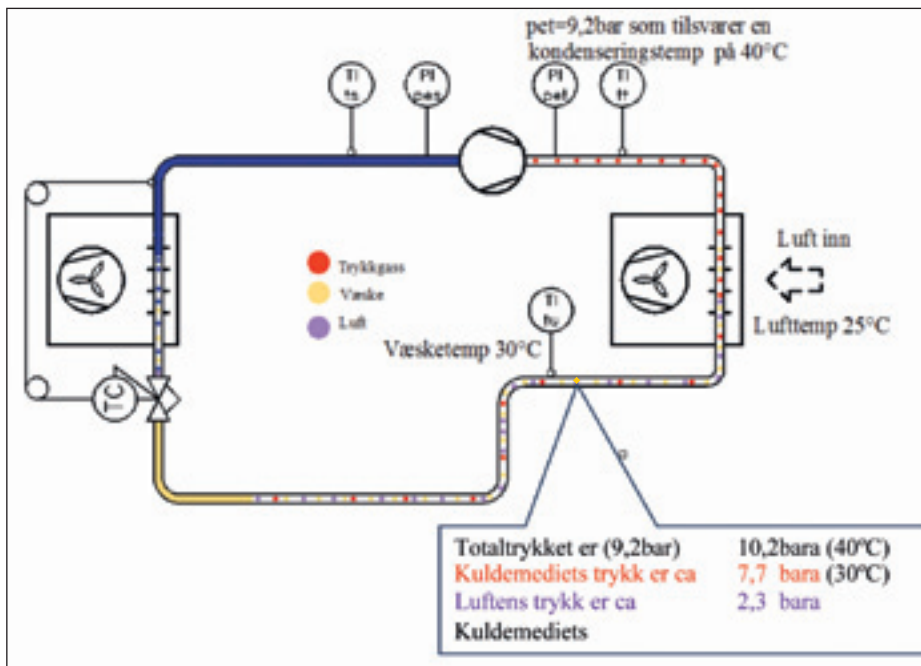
pet=9,2bar som tilsvarer en kondenseringstemp på 40°C

TI ts

PI pes

PI pet

TI tt

Trykkgass

Væske

Luft

Luft inn

TI tu

Væsketemp 30°C

Lufttemp 25°C

TC

Totaltrykket er (9,2bar) 10,2bara (40°C)
Kuldemediets trykk er ca 7,7 bara (30°C)
Luftens trykk er ca 2,3 bara
Kuldemediets